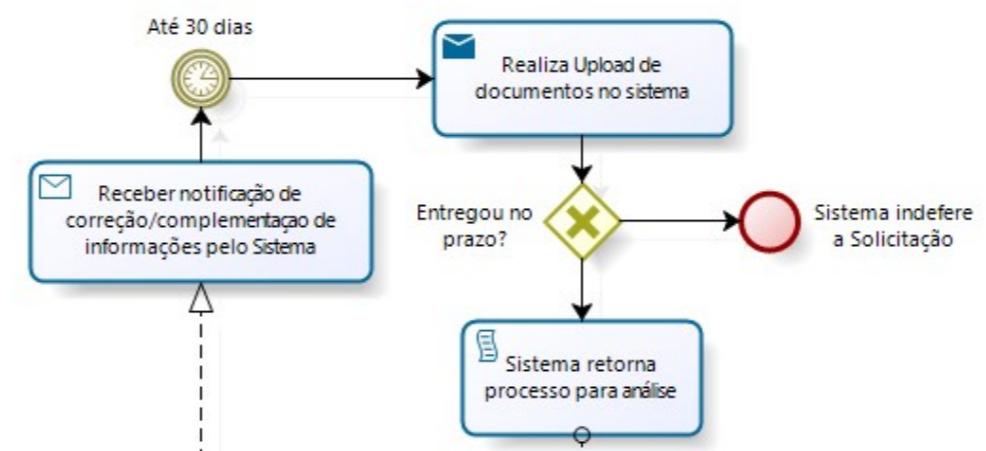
Até 30 dias

Realiza Upload de documentos no sistema

Receber notificação de correção/complementaçao de informações pelo Sistema

Entregou no prazo?

Sistema indefere a Solicitação

Sistema retorna processo para análise